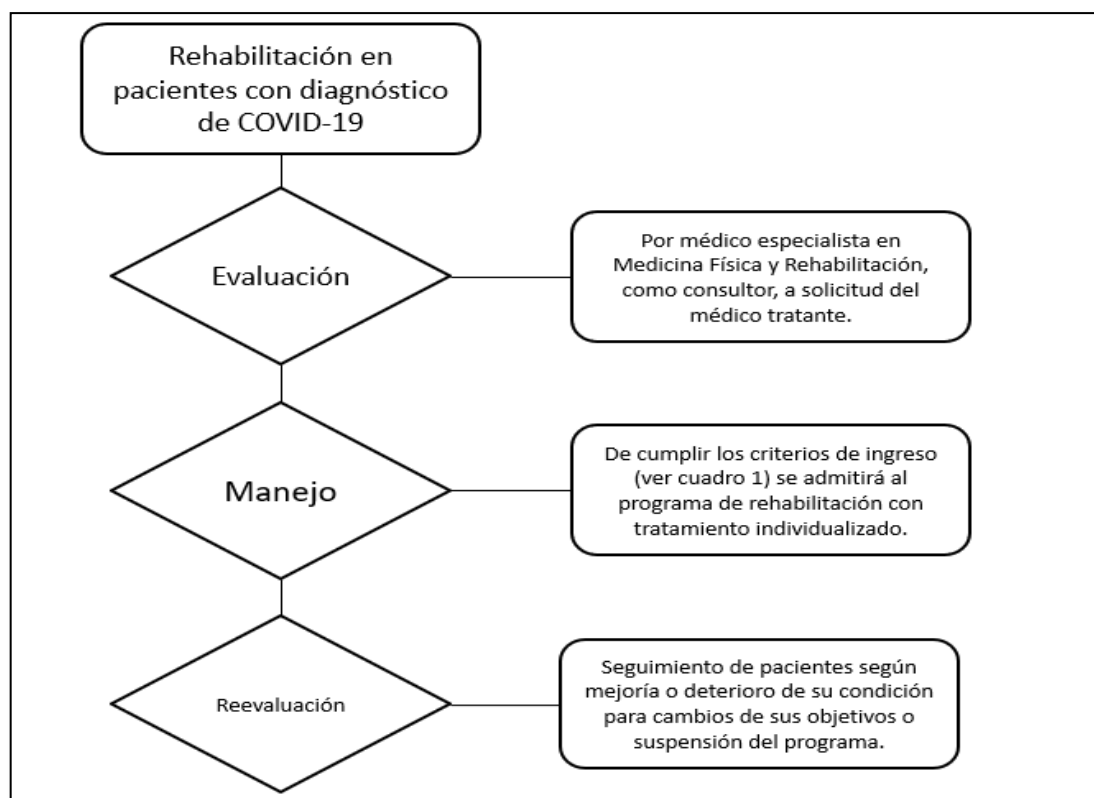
Rehabilitación en pacientes con diagnóstico de COVID-19

Evaluación

Por médico especialista en Medicina Física y Rehabilitación, como consultor, a solicitud del médico tratante.

Manejo

De cumplir los criterios de ingreso (ver cuadro 1) se admitirá al programa de rehabilitación con tratamiento individualizado.

Reevaluación

Seguimiento de pacientes según mejoría o deterioro de su condición para cambios de sus objetivos o suspensión del programa.